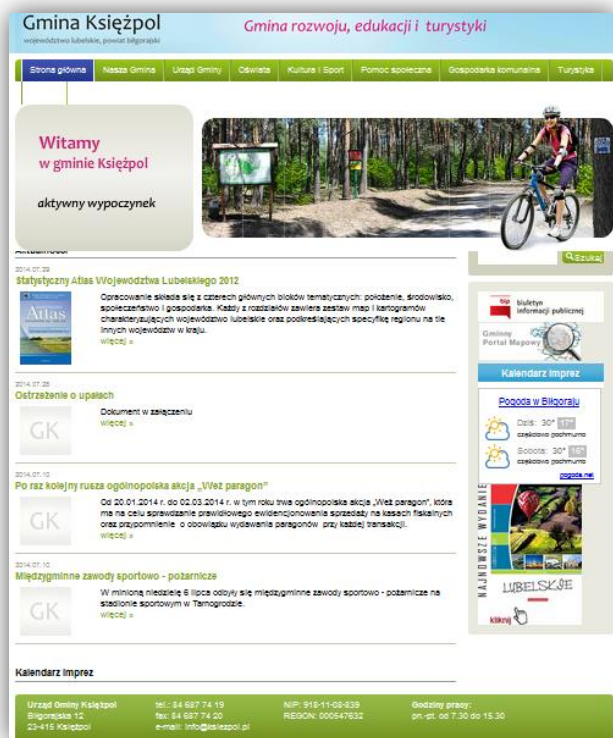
Gmina Księżpol
województwo lubelskie, powiat biłgorajski

Gmina rozwoju, edukacji i turystyki

Strona główna | Nasza Gmina | Urząd Gminy | Oświata | Kultura i Sport | Pomoc społeczna | Gospodarka komunalna | Turystyka

Witamy
w gminie Księżpol

aktywny wypoczynek

Aktualności

2014.07.29
Statystyczny Atlas Województwa Lubelskiego 2012

Atlas

Opracowanie składa się z czterech głównych bloków tematycznych: położenie, środowisko, społeczeństwo i gospodarka. Każdy z rozdziałów zawiera zestaw map i kartogramów charakteryzujących województwo lubelskie oraz podkreślających specyfikę regionu na tle innych województw w kraju.
więcej »

2014.07.28
Ostrzeżenie o upałach

GK

Dokument w załączeniu
więcej »

2014.07.10
Po raz kolejny rusza ogólnopolska akcja „Weź paragon"

GK

Od 20.01.2014 r. do 02.03.2014 r. w tym roku trwa ogólnopolska akcja „Weź paragon", która ma na celu sprawdzanie prawidłowego ewidencjonowania sprzedaży na kasach fiskalnych oraz przypomnienie o obowiązku wydawania paragonów przy każdej transakcji.
więcej »

2014.07.10
Międzygminne zawody sportowe - pożarnicze

GK

W minioną niedzielę 6 lipca odbyły się międzygminne zawody sportowe - pożarnicze na stadionie sportowym w Tarnogrodzie.
więcej »

Kalendarz Imprez

Szukaj

bip biuletyn informacji publicznej

Gminny Portal Mapowy

Kalendarz Imprez

Pogoda w Biłgoraju

Dziś: 30° 17°
częściowo pochmurno

Sobota: 30° 15°
częściowo pochmurno

pogoda.net

NAJNOWSZE WYDANIE

LUBELSKIE

kliknij

Urząd Gminy Księżpol
Biłgorajska 12
23-415 Księżpol

tel.: 84 687 74 19
fax: 84 687 74 20
e-mail: info@ksiezpol.pl

NIP: 918-11-08-839
REGON: 000547632

Godziny pracy:
pn.-pt. od 7.30 do 15.30